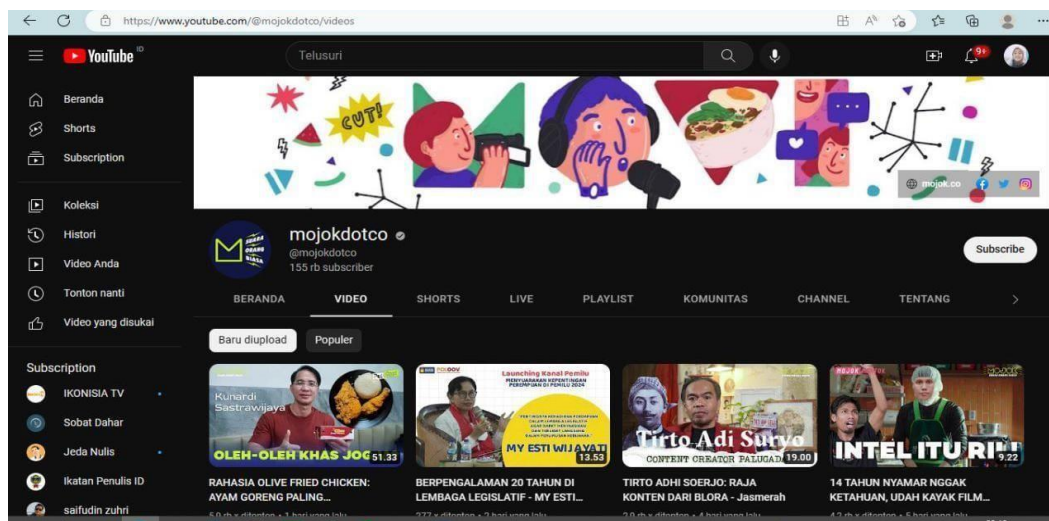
https://www.youtube.com/@mojokdotco/videos

YouTube ID

Telusuri

9+

Beranda
Shorts
Subscription

Koleksi
Histori
Video Anda
Tonton nanti
Video yang disukai

Subscription
IKONISIA TV
Sobat Dahar
Jeda Nulis
Ikatan Penulis ID
saifudin zuhri

CUT!

mojok.co

mojokdotco
@mojokdotco
155 rb subscriber

Subscribe

BERANDA VIDEO SHORTS LIVE PLAYLIST KOMUNITAS CHANNEL TENTANG

Baru diupload Populer

Kunardi Sastrawijaya
OLEH-OLEH KHAS JOG 51.33
RAHASIA OLIVE FRIED CHICKEN: AYAM GORENG PALING...
5,9 rb x ditonton • 1 hari yang lalu

Launching Kanal Pemilu
MENYUARAKAN KEPENTINGAN PEREMPUAN DI PEMILU 2024
MY ESTI WIJAYATI 13.53
BERPENGALAMAN 20 TAHUN DI LEMBAGA LEGISLATIF - MY ESTI...
277 x ditonton • 2 hari yang lalu

Tirto Adi Suryo
CONTENT CREATOR PALUGADA 19.00
TIRTO ADHI SOERJO: RAJA KONTEN DARI BLORA - Jasmerah
2,9 rb x ditonton • 4 hari yang lalu

MOJOK
INTEL ITU RI 9.22
14 TAHUN NYAMAR NGGAK KETAHUAN, UDAH KAYAK FILM...
4,3 rb x ditonton • 5 hari yang lalu